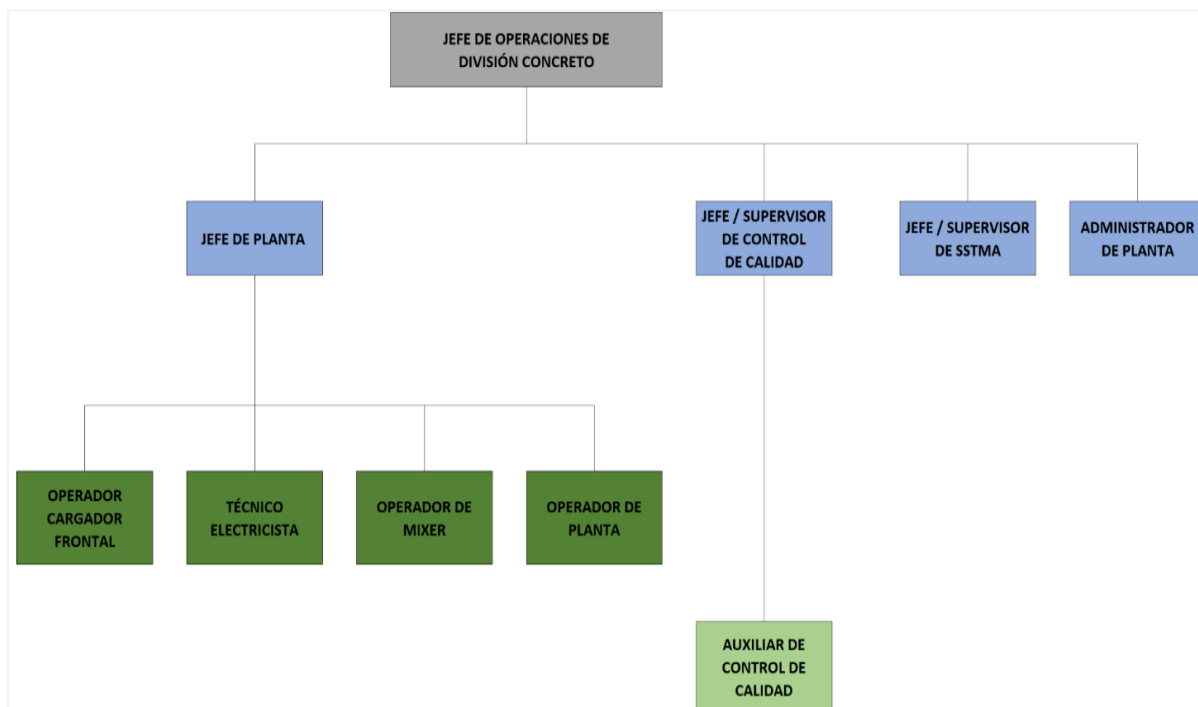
JEFE DE OPERACIONES DE DIVISIÓN CONCRETO

JEFE DE PLANTA

JEFE / SUPERVISOR DE CONTROL DE CALIDAD

JEFE / SUPERVISOR DE SSTMA

ADMINISTRADOR DE PLANTA

OPERADOR CARGADOR FRONTAL

TÉCNICO ELECTRICISTA

OPERADOR DE MIXER

OPERADOR DE PLANTA

AUXILIAR DE CONTROL DE CALIDAD